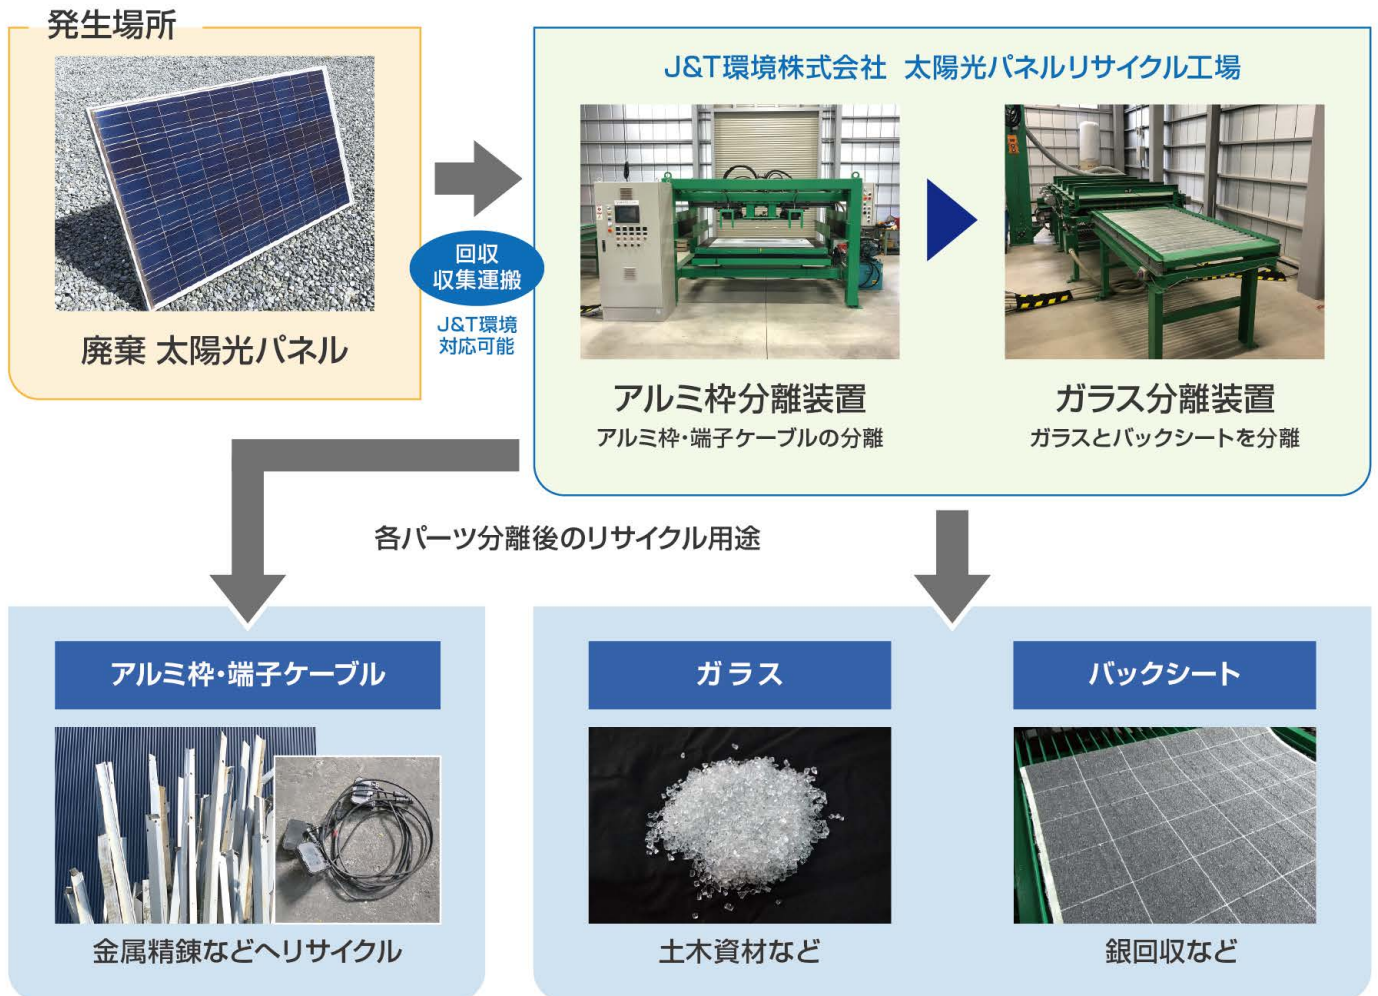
発生場所

廃棄 太陽光パネル

回収
収集運搬

J&T環境
対応可能

J&T環境株式会社 太陽光パネルリサイクル工場

アルミ枠分離装置
アルミ枠・端子ケーブルの分離

ガラス分離装置
ガラスとバックシートを分離

各パーツ分離後のリサイクル用途

アルミ枠・端子ケーブル

金属精錬などへリサイクル

ガラス

土木資材など

バックシート

銀回収など